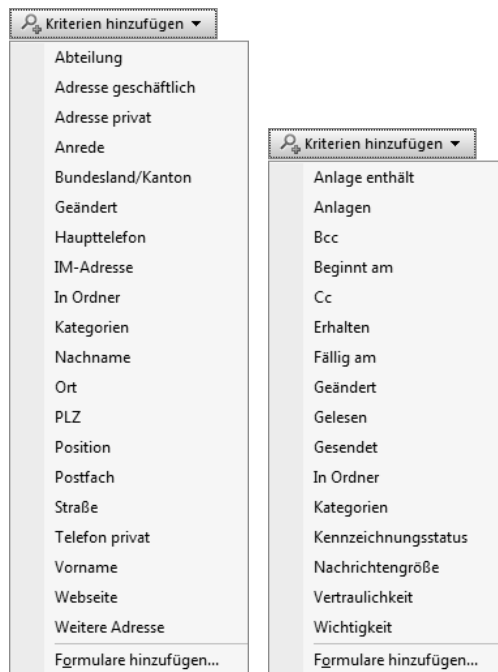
Kriterien hinzufügen ▼

Abteilung
Adresse geschäftlich
Adresse privat
Anrede
Bundesland/Kanton
Geändert
Haupttelefon
IM-Adresse
In Ordner
Kategorien
Nachname
Ort
PLZ
Position
Postfach
Straße
Telefon privat
Vorname
Webseite
Weitere Adresse
Formulare hinzufügen...

Kriterien hinzufügen ▼

Anlage enthält
Anlagen
Bcc
Beginnt am
Cc
Erhalten
Fällig am
Geändert
Gelesen
Gesendet
In Ordner
Kategorien
Kennzeichnungsstatus
Nachrichtengröße
Vertraulichkeit
Wichtigkeit
Formulare hinzufügen...